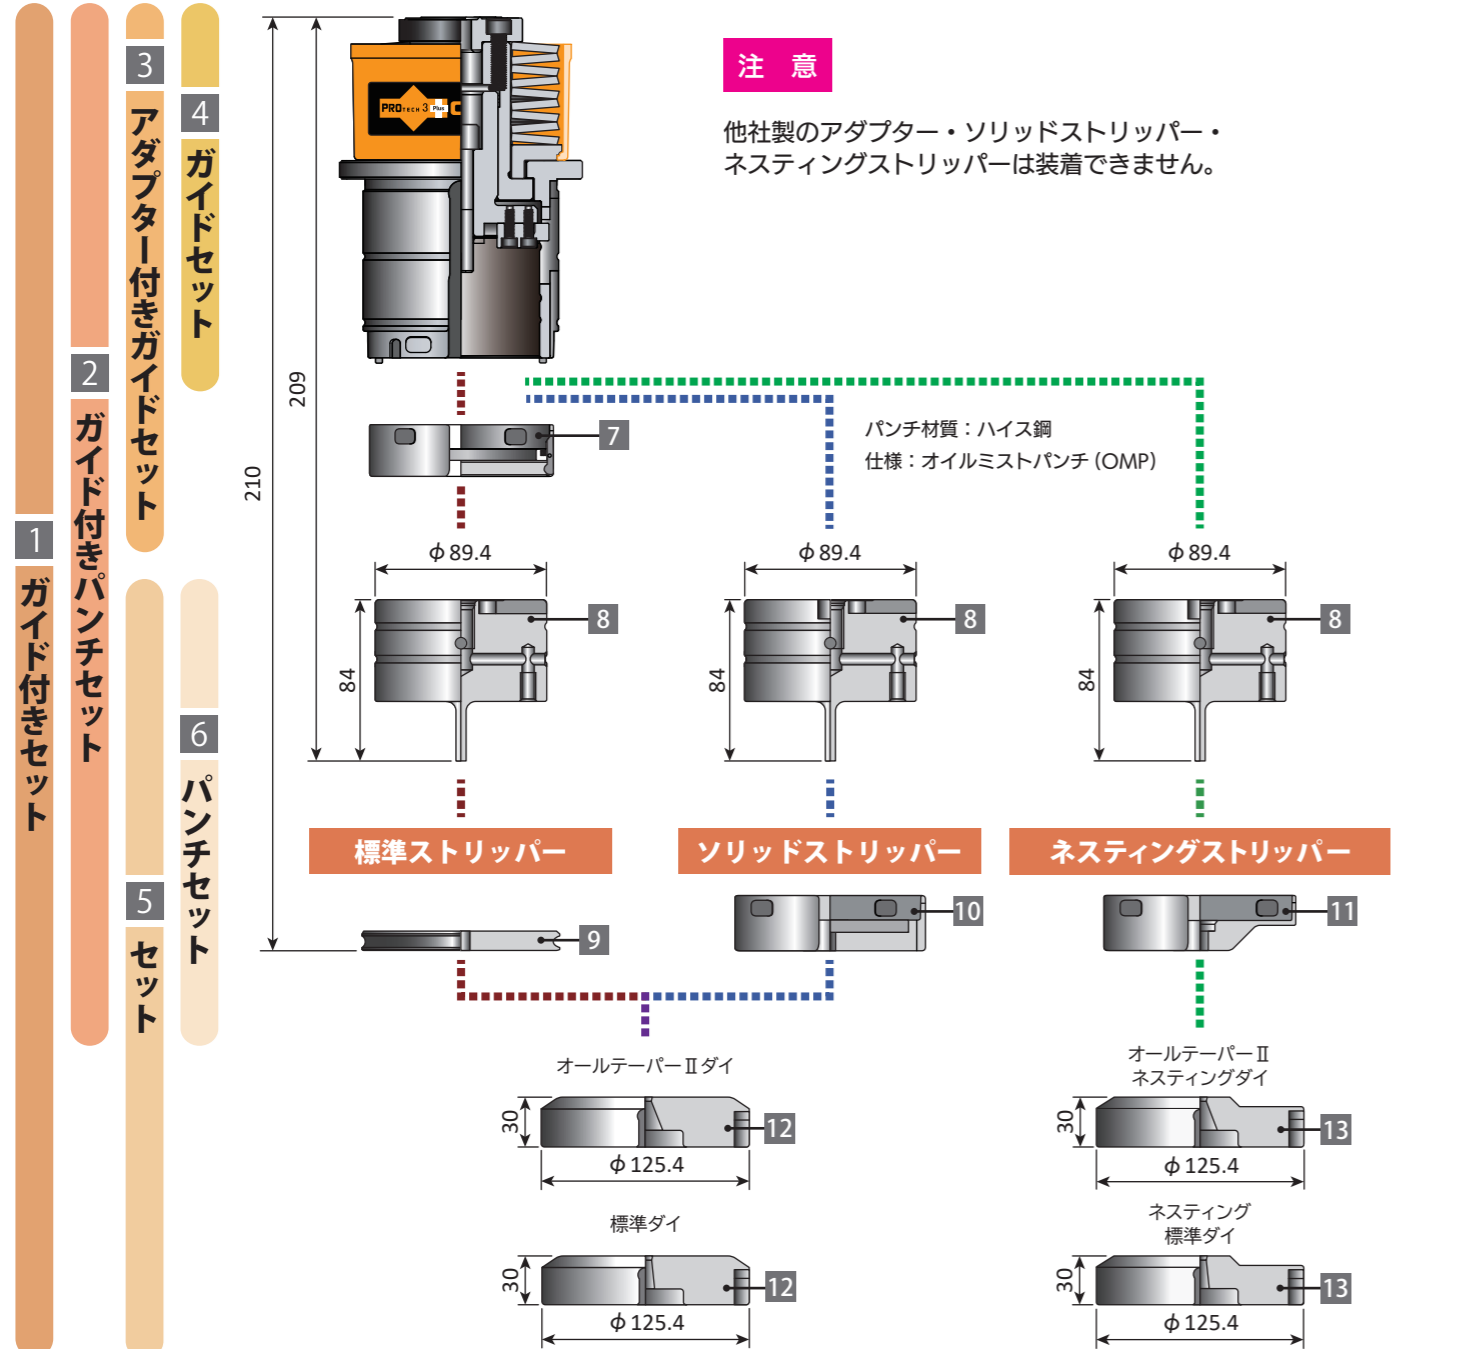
1
ガイド付きセット

2
ガイド付きパンチセット

3
アダプター付きガイドセット

4
ガイドセット

5
セット

6
パンチセット

注　意

他社製のアダプター・ソリッドストリッパー・ネスティングストリッパーは装着できません。

PROTECH 3 Plus

210

209

7

パンチ材質：ハイス鋼
仕様：オイルミストパンチ（OMP）

$\phi$ 89.4

$\phi$ 89.4

$\phi$ 89.4

84

84

84

8

8

8

標準ストリッパー

ソリッドストリッパー

ネスティングストリッパー

9

10

11

オールテーパーⅡダイ

30

12

$\phi$ 125.4

標準ダイ

30

12

$\phi$ 125.4

オールテーパーⅡ
ネスティングダイ

30

13

$\phi$ 125.4

ネスティング
標準ダイ

30

13

$\phi$ 125.4